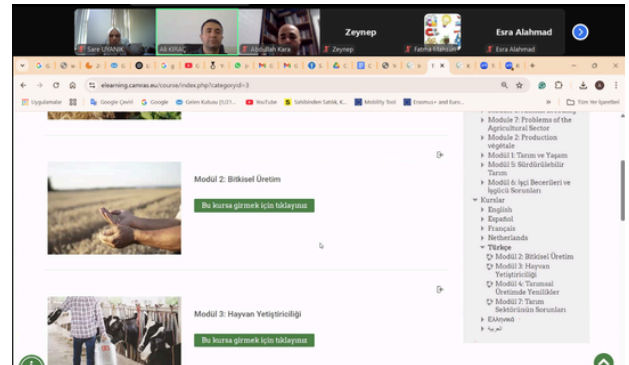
Sare UYANIK
Ali KIRAÇ
Abdullah Kara
Zeynep
Zeynep
Fatma Mahsun
Esra Alahmad
Esra Alahmad

elearning.camras.eu/course/index.php?categoryid=3

Uygulamalar
Google Çeviri
Google
Gelen Kutusu (531)...
YouTube
Sahibinden Satılık K...
Mobility Tool
Erasmus+ and Euro...
Tüm Yer İşaretleri

Modül 2: Bitkisel Üretim
Bu kursa girmek için tıklayınız

Modül 3: Hayvan Yetiştiriciliği
Bu kursa girmek için tıklayınız

Module 7: Problems of the Agricultural Sector
Module 2: Production végétale
Modül 1: Tarım ve Yaşam
Modül 5: Sürdürülebilir Tarım
Modül 6: İşçi Becerileri ve İşçilik Sorunları
Kurslar
English
Español
Français
Netherlands
Türkçe
Modül 2: Bitkisel Üretim
Modül 3: Hayvan Yetiştiriciliği
Modül 4: Tarımsal Üretimde Yenilikler
Modül 7: Tarım Sektörünün Sorunları
Ελληνικά
العربية